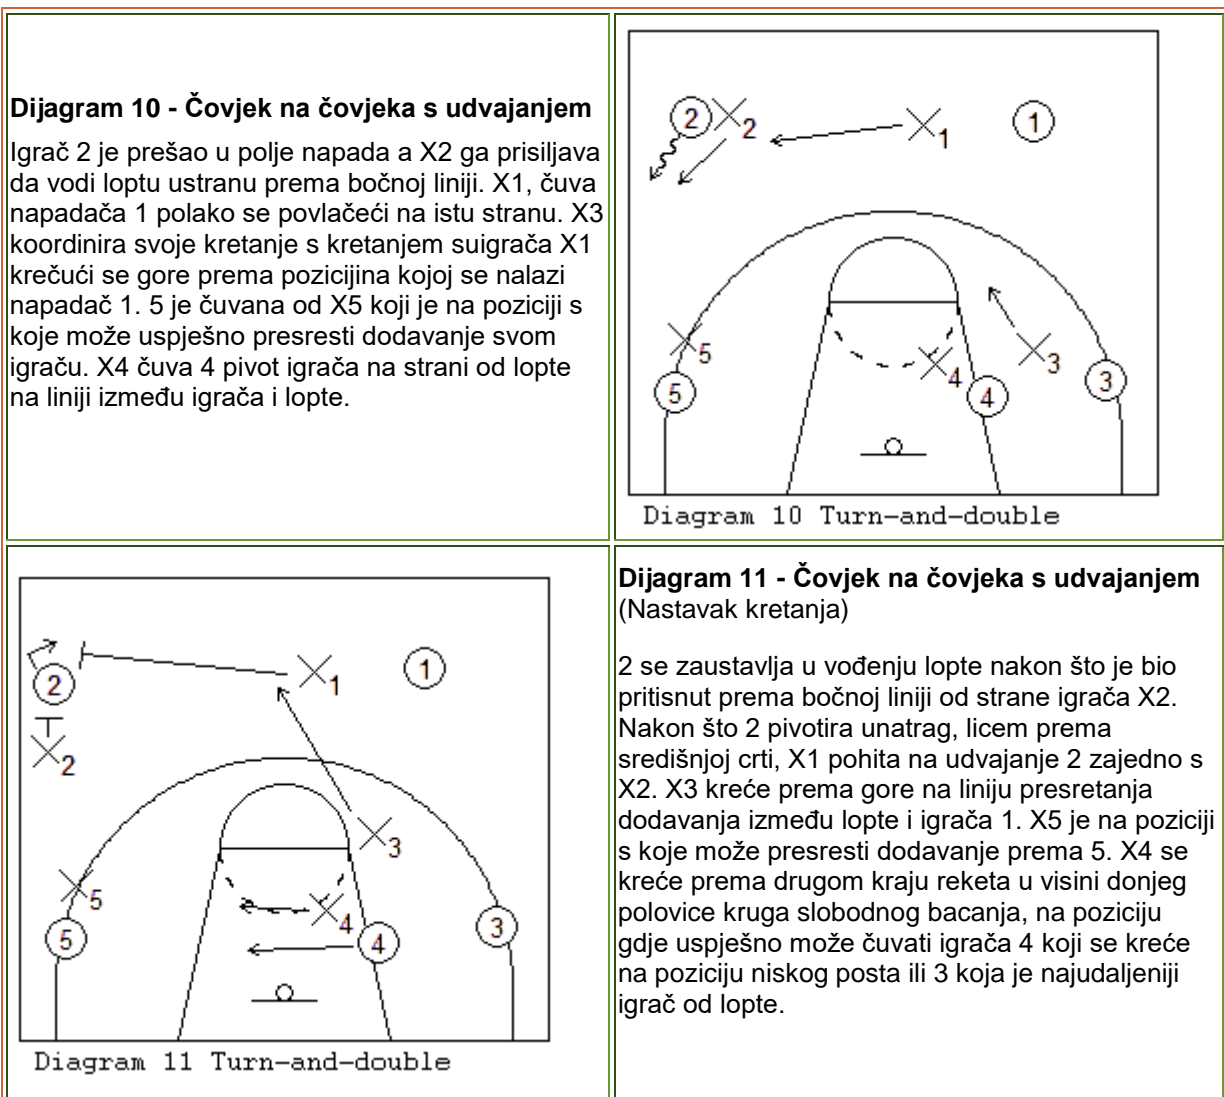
**Dijagram 10 - Čovjek na čovjeka s udvajanjem**

Igrač 2 je prešao u polje napada a X2 ga prisiljava da vodi loptu ustranu prema bočnoj liniji. X1, čuva napadača 1 polako se povlačeći na istu stranu. X3 koordinira svoje kretanje s kretanjem suigrača X1 krečući se gore prema pozicijina kojoj se nalazi napadač 1. 5 je čuvana od X5 koji je na poziciji s koje može uspješno presresti dodavanje svom igraču. X4 čuva 4 pivot igrača na strani od lopte na liniji između igrača i lopte.

2 X2 X1 1
X5 X4 X3
5 4 3
Diagram 10 Turn-and-double

2 X1 1
X2
X3
X5 X4
5 4 3
Diagram 11 Turn-and-double

**Dijagram 11 - Čovjek na čovjeka s udvajanjem** (Nastavak kretanja)

2 se zaustavlja u vođenju lopte nakon što je bio pritisnut prema bočnoj liniji od strane igrača X2. Nakon što 2 pivotira unatrag, licem prema središnjoj crti, X1 pohita na udvajanje 2 zajedno s X2. X3 kreće prema gore na liniju presretanja dodavanja između lopte i igrača 1. X5 je na poziciji s koje može presresti dodavanje prema 5. X4 se kreće prema drugom kraju reketa u visini donjeg polovice kruga slobodnog bacanja, na poziciju gdje uspješno može čuvati igrača 4 koji se kreće na poziciju niskog posta ili 3 koja je najudaljeniji igrač od lopte.